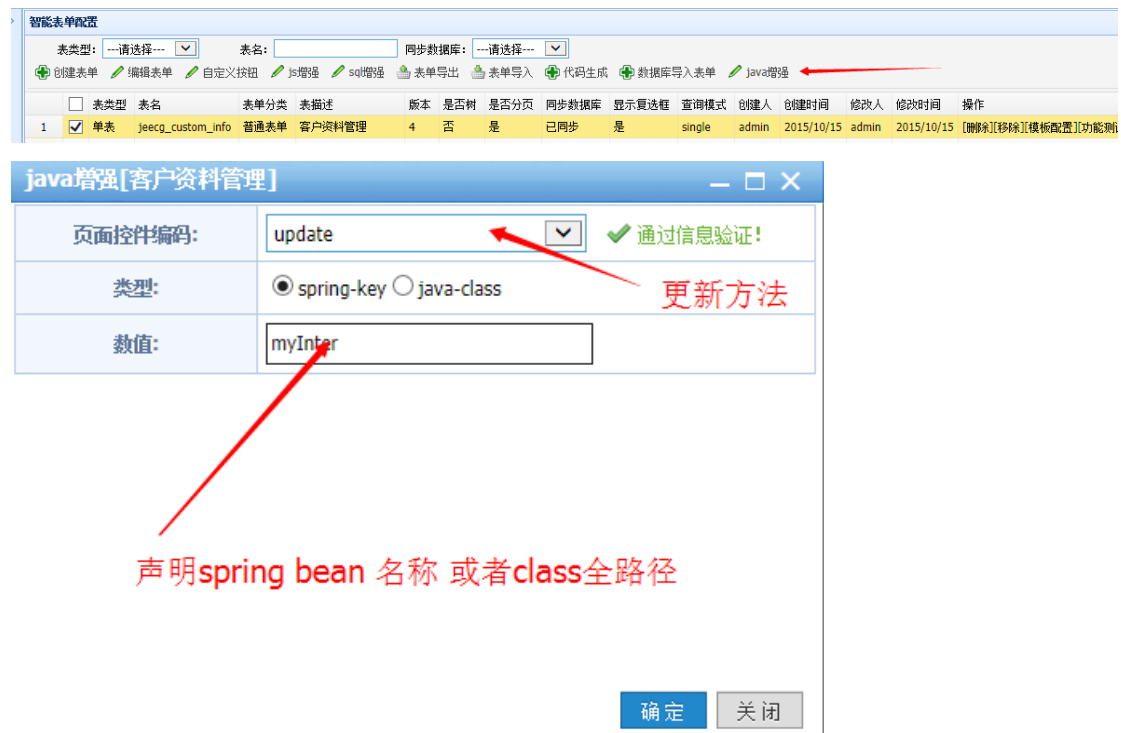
智能表单配置

表类型: ---请选择--- 表名: 同步数据库: ---请选择---

创建表单 编辑表单 自定义按钮 js增强 sql增强 表单导出 表单导入 代码生成 数据库导入表单 java增强

| | | 表类型 | 表名 | 表单分类 | 表描述 | 版本 | 是否树 | 是否分页 | 同步数据库 | 显示复选框 | 查询模式 | 创建人 | 创建时间 | 修改人 | 修改时间 | 操作 |
|---|---|---|---|---|---|---|---|---|---|---|---|---|---|---|---|---|
| 1 | ☑ | 单表 | jeecg_custom_info | 普通表单 | 客户资料管理 | 4 | 否 | 是 | 已同步 | 是 | single | admin | 2015/10/15 | admin | 2015/10/15 | [删除][移除][模板配置][功能测试 |

java增强[客户资料管理]

页面控件编码: update 通过信息验证!

类型: spring-key java-class

数值: myInter

更新方法

声明spring bean 名称 或者class全路径

确定 关闭